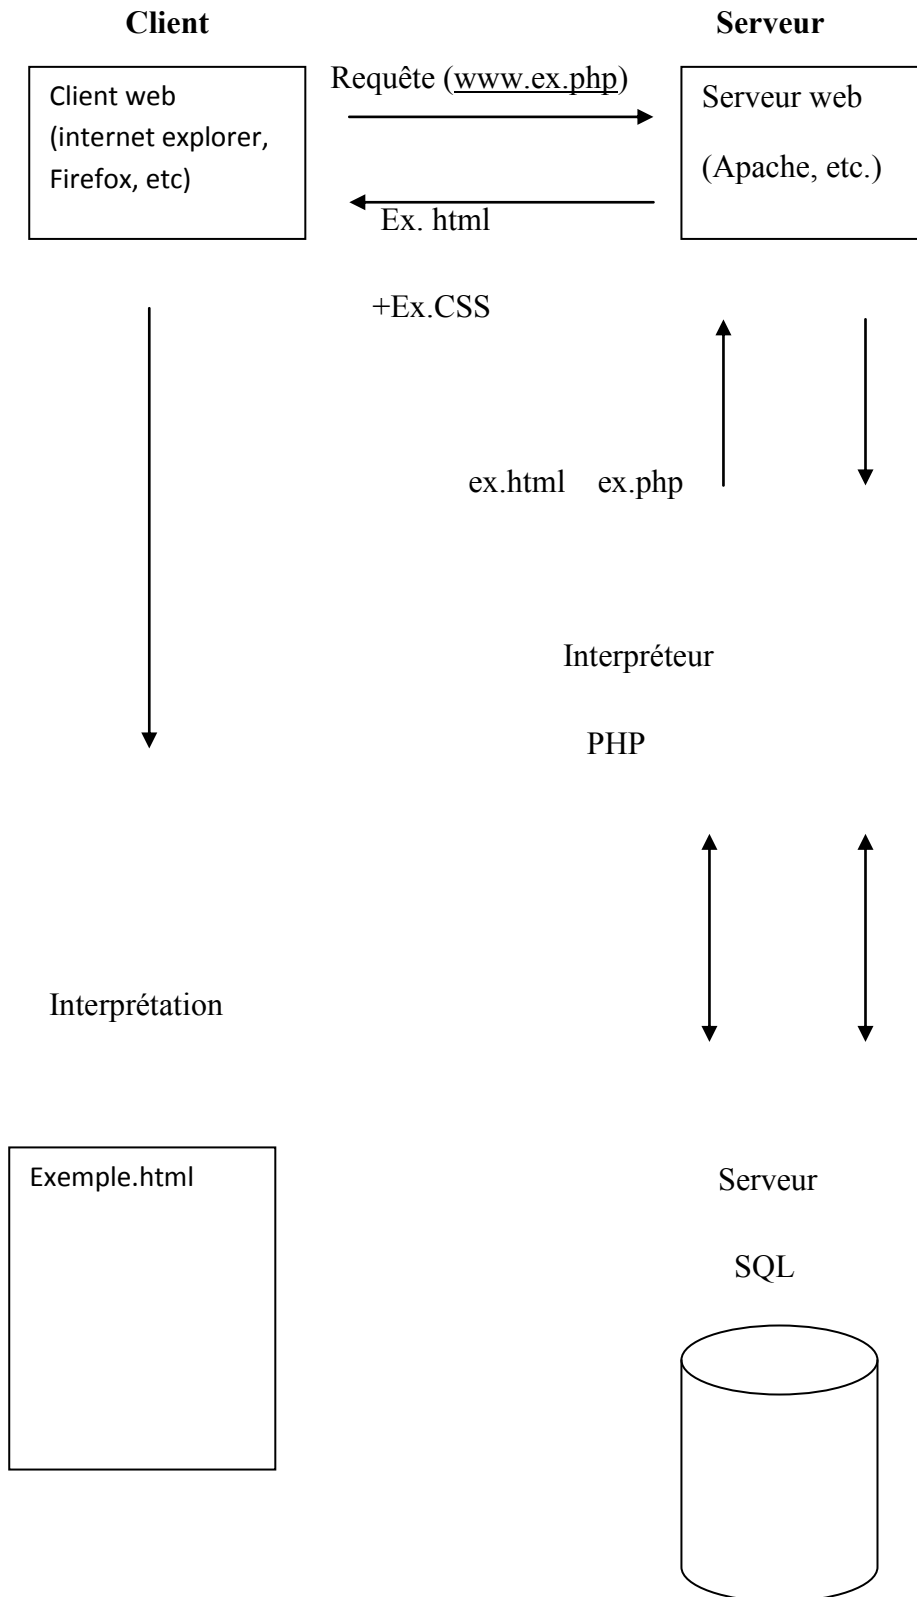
Client

Serveur

Client web (internet explorer, Firefox, etc)

Requête (www.ex.php)

Serveur web

(Apache, etc.)

Ex. html

+Ex.CSS

ex.html ex.php

Interpréteur

PHP

Interprétation

Exemple.html

Serveur

SQL